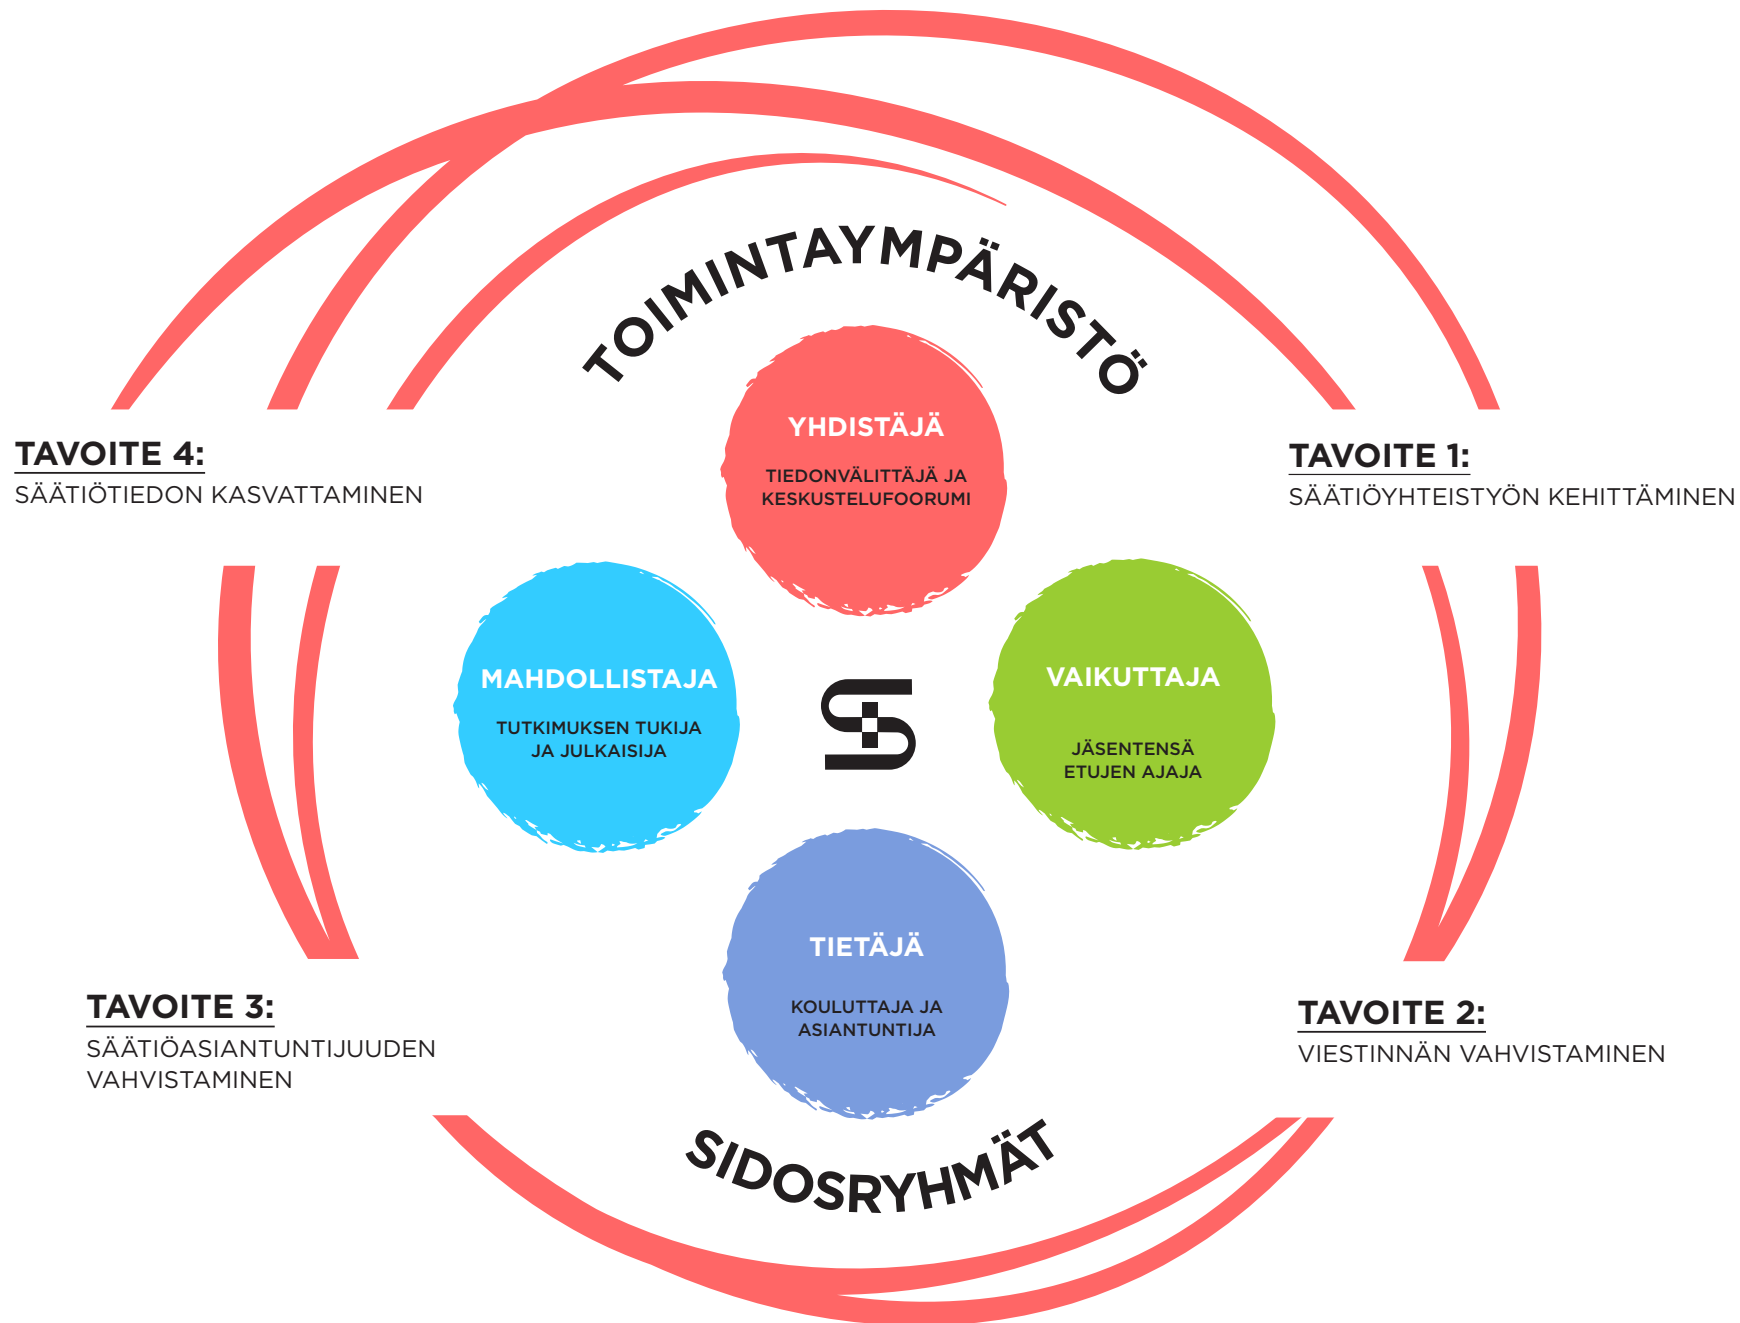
TOIMINTAYMPÄRISTÖ

TAVOITE 4:
SÄÄTIÖTIEDON KASVATTAMINEN

YHDISTÄJÄ
TIEDONVÄLITTÄJÄ JA KESKUSTELUFOORUMI

TAVOITE 1:
SÄÄTIÖYHTEISTYÖN KEHITTÄMINEN

MAHDOLLISTAJA
TUTKIMUKSEN TUKIJA JA JULKAISIJA

VAIKUTTAJA
JÄSENTENSÄ ETUJEN AJAJA

TIETÄJÄ
KOULUTTAJA JA ASIANTUNTIJA

TAVOITE 3:
SÄÄTIÖASIANTUNTIJUUDEN VAHVISTAMINEN

TAVOITE 2:
VIESTINNÄN VAHVISTAMINEN

SIDOSRYHMÄT